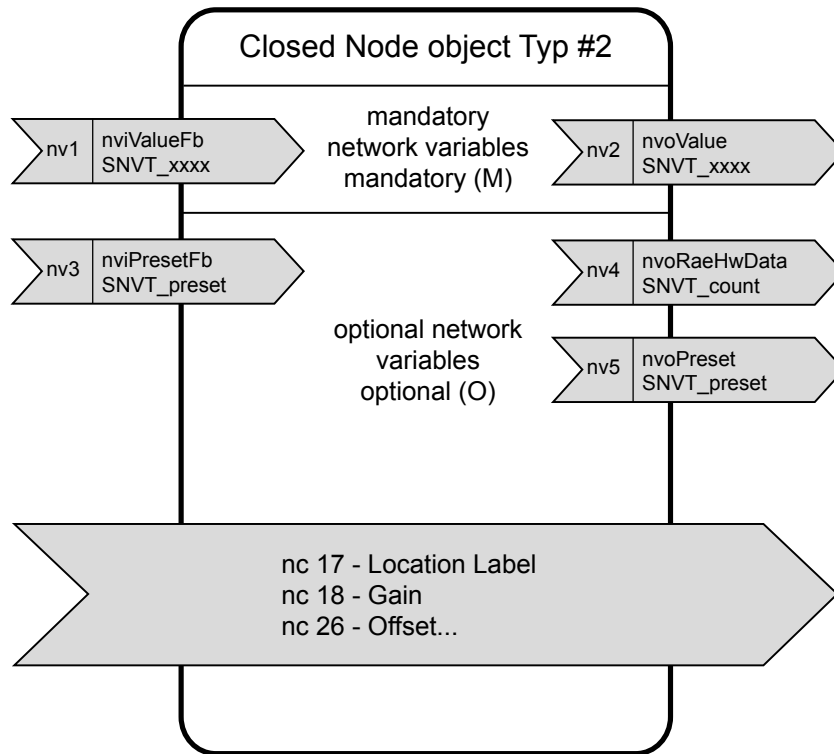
Closed Node object Typ #2

nv1 nviValueFb SNVT_xxxx

mandatory network variables mandatory (M)

nv2 nvoValue SNVT_xxxx

nv3 nviPresetFb SNVT_preset

nv4 nvoRaeHwData SNVT_count

optional network variables optional (O)

nv5 nvoPreset SNVT_preset

nc 17 - Location Label
nc 18 - Gain
nc 26 - Offset...